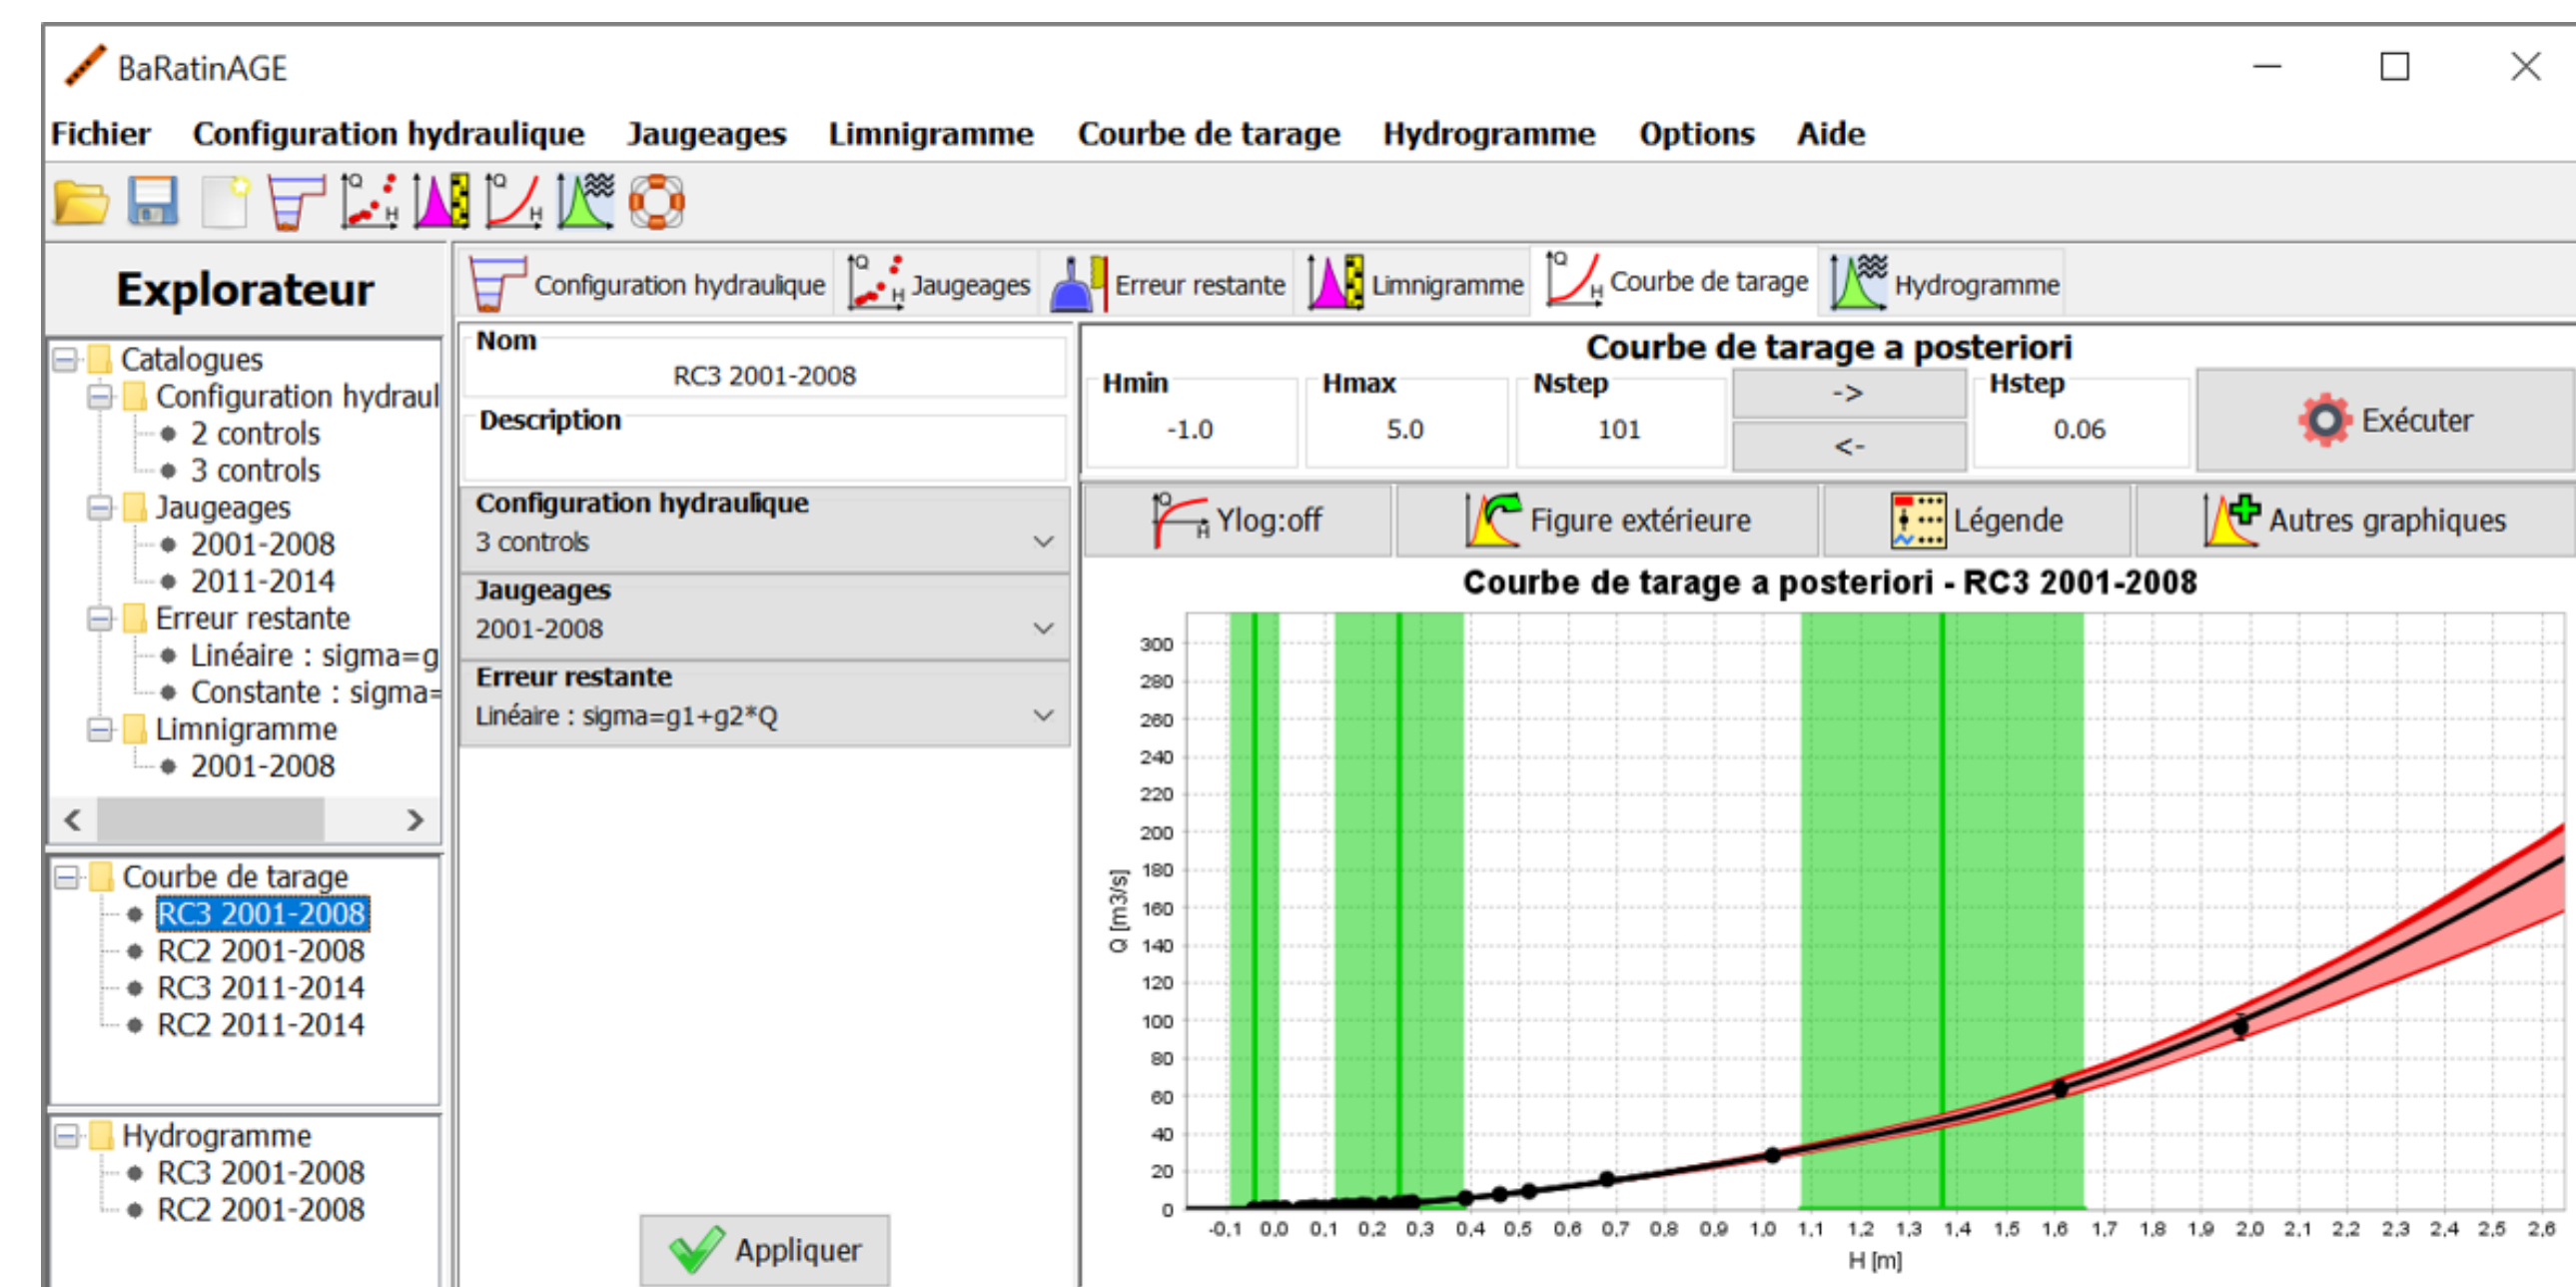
BaRatinAGE

Fichier Configuration hydraulique Jaugeages Limnigramme Courbe de tarage Hydrogramme Options Aide

Explorateur

Catalogues
Configuration hydraul
2 controls
3 controls
Jaugeages
2001-2008
2011-2014
Erreur restante
Linéaire : sigma=g
Constante : sigma=
Limnigramme
2001-2008

Courbe de tarage
RC3 2001-2008
RC2 2001-2008
RC3 2011-2014
RC2 2011-2014

Hydrogramme
RC3 2001-2008
RC2 2001-2008

Configuration hydraulique | Jaugeages | Erreur restante | Limnigramme | Courbe de tarage | Hydrogramme

Nom
RC3 2001-2008
Description

Configuration hydraulique
3 controls
Jaugeages
2001-2008
Erreur restante
Linéaire : sigma=g1+g2*Q

Appliquer

Courbe de tarage a posteriori

| Hmin | Hmax | Nstep | | Hstep | |
|---|---|---|---|---|---|
| -1.0 | 5.0 | 101 | -> <- | 0.06 | Exécuter |

Ylog:off | Figure extérieure | Légende | Autres graphiques

Courbe de tarage a posteriori - RC3 2001-2008

Q [m3/s]
300 280 260 240 220 200 180 160 140 120 100 80 60 40 20 0

-0.1 0.0 0.1 0.2 0.3 0.4 0.5 0.6 0.7 0.8 0.9 1.0 1.1 1.2 1.3 1.4 1.5 1.6 1.7 1.8 1.9 2.0 2.1 2.2 2.3 2.4 2.5 2.6
H [m]